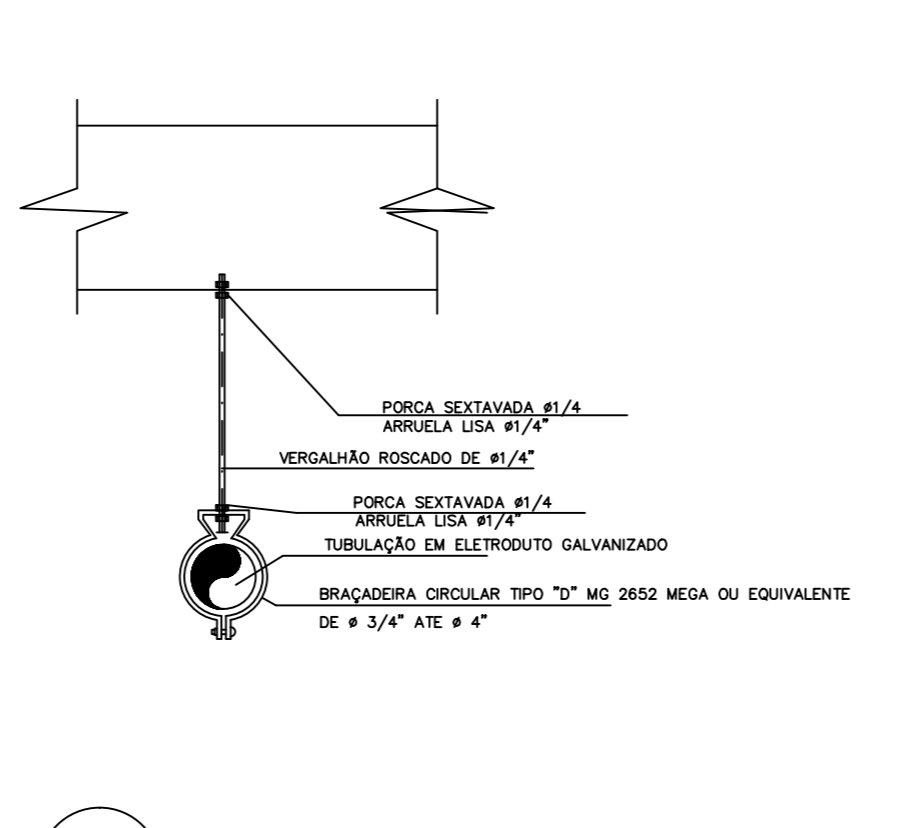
PORCA SEXTAVADA ø1/4
ARRUELA LISA ø1/4"

VERGALHÃO ROSCADO DE ø1/4"

PORCA SEXTAVADA ø1/4
ARRUELA LISA ø1/4"

TUBULAÇÃO EM ELETRODUTO GALVANIZADO

BRAÇADEIRA CIRCULAR TIPO "D" MG 2652 MEGA OU EQUIVALENTE
DE ø 3/4" ATE ø 4"